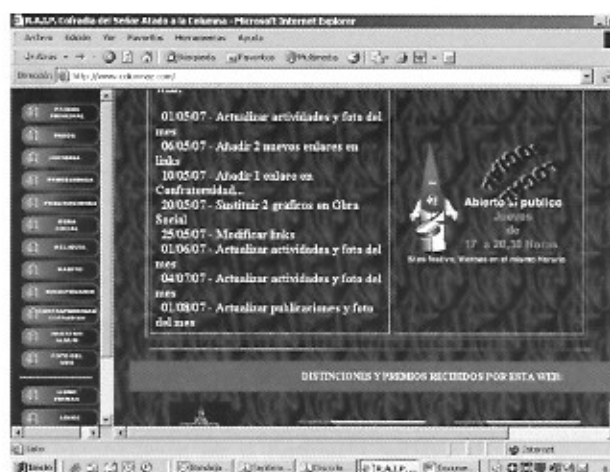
R.A.I.P. Cofradía del Señor Atado a la Columna - Microsoft Internet Explorer

Archivo Edición Ver Favoritos Herramientas Ayuda

Atrás Búsqueda Favoritos Multimedia

Dirección http://www.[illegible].com/

01/05/07 - Actualizar actividades y foto del mes
06/05/07 - Añadir 2 nuevos enlaces en links
10/05/07 - Añadir 1 enlace en Confraternidad...
20/05/07 - Sustituir 2 graficos en Obra Social
25/05/07 - Modificar links
01/06/07 - Actualizar actividades y foto del mes
04/07/07 - Actualizar actividades y foto del mes
01/08/07 - Actualizar publicaciones y foto del mes

Abierto al público
Jueves
de
17 a 20,30 Horas
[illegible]

DISTINCIONES Y PREMIOS RECIBIDOS POR ESTA WEB:

Listo
Internet

Inicio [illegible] R.A.I.P. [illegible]